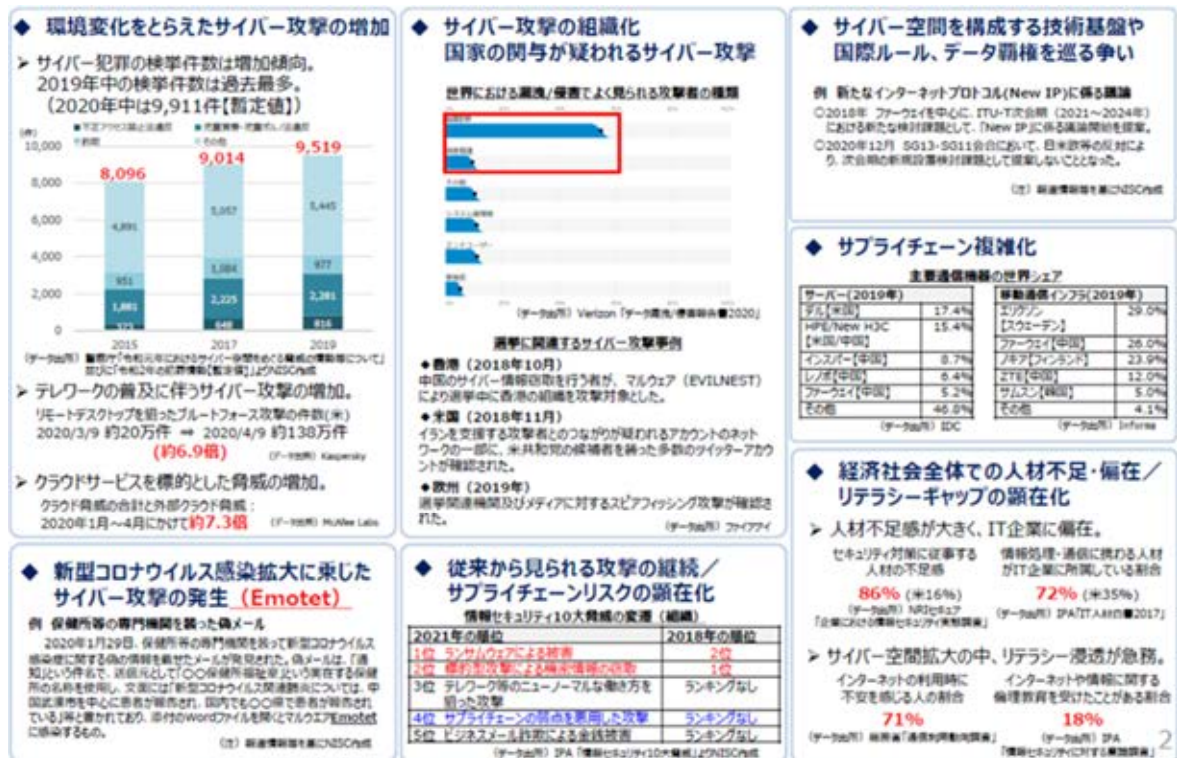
◆ 環境変化をとらえたサイバー攻撃の増加

➢ サイバー犯罪の検挙件数は増加傾向。2019年中の検挙件数は過去最多。（2020年中は9,911件【暫定値】）

(件) 10,000 8,000 6,000 4,000 2,000 0

8,096 9,014 9,519

4,891 5,057 5,445
951 1,084 977
1,881 2,225 2,281
373 648 816

2015 2017 2019

(データ出所) 警察庁「令和元年におけるサイバー空間をめぐる脅威の情勢等について」並びに「令和2年の犯罪情勢【暫定版】」よりNISC作成

➢ テレワークの普及に伴うサイバー攻撃の増加。
リモートデスクトップを狙ったブルートフォース攻撃の件数(※)
2020/3/9 約20万件 ⇒ 2020/4/9 約138万件
(約6.9倍) (データ出所) Kaspersky

➢ クラウドサービスを標的とした脅威の増加。
クラウド脅威の合計と外部クラウド脅威：
2020年1月～4月にかけて約7.3倍 (データ出所) McAfee Labs

◆ サイバー攻撃の組織化
国家の関与が疑われるサイバー攻撃

世界における漏洩/侵害でよく見られる攻撃者の種類

(データ出所) Verizon「データ漏洩/侵害調査報告書2020」

選挙に関連するサイバー攻撃事例
◆香港（2018年10月）
中国のサイバー情報窃取を行う者が、マルウェア（EVILNEST）により選挙中に香港の組織を攻撃対象とした。
◆米国（2018年11月）
イランを支持する攻撃者とのつながりが疑われるアカウントのネットワークの一部に、米共和党の候補者を装った多数のツイッターアカウントが確認された。
◆欧州（2019年）
選挙関連機関及びメディアに対するスピアフィッシング攻撃が確認された。
(データ出所) ファイアアイ

◆ サイバー空間を構成する技術基盤や国際ルール、データ覇権を巡る争い

例 新たなインターネットプロトコル(New IP)に係る議論
○2018年 ファーウェイを中心に、ITU-T次会期（2021～2024年）における新たな検討課題として「New IP」に係る議論開始を提案。
○2020年12月 SG13-SG11合会において、日米欧等の反対により、次会期の新規設事検討課題として提案しないこととなった。
(注) 報道情報等を基にNISC作成

◆ サプライチェーン複雑化

主要通信機器の世界シェア

| サーバー（2019年） | |
|---|---|
| デル[米国] | 17.4% |
| HPE/New H3C [米国/中国] | 15.4% |
| インスパー[中国] | 8.7% |
| レノボ[中国] | 6.4% |
| ファーウェイ[中国] | 5.2% |
| その他 | 46.8% |

(データ出所) IDC

| 移動通信インフラ（2019年） | |
|---|---|
| エリクソン [スウェーデン] | 29.0% |
| ファーウェイ[中国] | 26.0% |
| ノキア[フィンランド] | 23.9% |
| ZTE[中国] | 12.0% |
| サムスン[韓国] | 5.0% |
| その他 | 4.1% |

(データ出所) Informa

◆ 経済社会全体での人材不足・偏在／リテラシーギャップの顕在化

➢ 人材不足感が大きく、IT企業に偏在。
セキュリティ対策に従事する人材の不足感
86% (米16%)
(データ出所) NRIセキュア「企業における情報セキュリティ実態調査」
情報処理・通信に携わる人材がIT企業に所属している割合
72% (米35%)
(データ出所) IPA「IT人材白書2017」

➢ サイバー空間拡大の中、リテラシー浸透が急務。
インターネットの利用時に不安を感じる人の割合
71%
(データ出所) 総務省「通信利用動向調査」
インターネットや情報に関する倫理教育を受けたことがある割合
18%
(データ出所) IPA「情報セキュリティに対する意識調査」

◆ 新型コロナウイルス感染拡大に乗じたサイバー攻撃の発生（Emotet）

例 保健所等の専門機関を装った偽メール
2020年1月29日、保健所等の専門機関を装って新型コロナウイルス感染症に関する偽の情報を載せたメールが発見された。偽メールは、「通知」という件名で、送信元として「〇〇保健所衛生課」という実在する保健所の名称を使用し、文面には「新型コロナウイルス関連肺炎については、中国武漢市を中心に患者が報告され、国内でも〇〇県で患者が報告されている」等と書かれており、添付のWordファイルを開くとマルウェアEmotetに感染するもの。
(注) 報道情報等を基にNISC作成

◆ 従来から見られる攻撃の継続／サプライチェーンリスクの顕在化

情報セキュリティ10大脅威の変遷（組織）

| 2021年の順位 | 2018年の順位 |
|---|---|
| 1位 ランサムウェアによる被害 | 2位 |
| 2位 標的型攻撃による機密情報の窃取 | 1位 |
| 3位 テレワーク等のニューノーマルな働き方を狙った攻撃 | ランキングなし |
| 4位 サプライチェーンの弱点を悪用した攻撃 | ランキングなし |
| 5位 ビジネスメール詐欺による金銭被害 | ランキングなし |

(データ出所) IPA「情報セキュリティ10大脅威」よりNISC作成

2